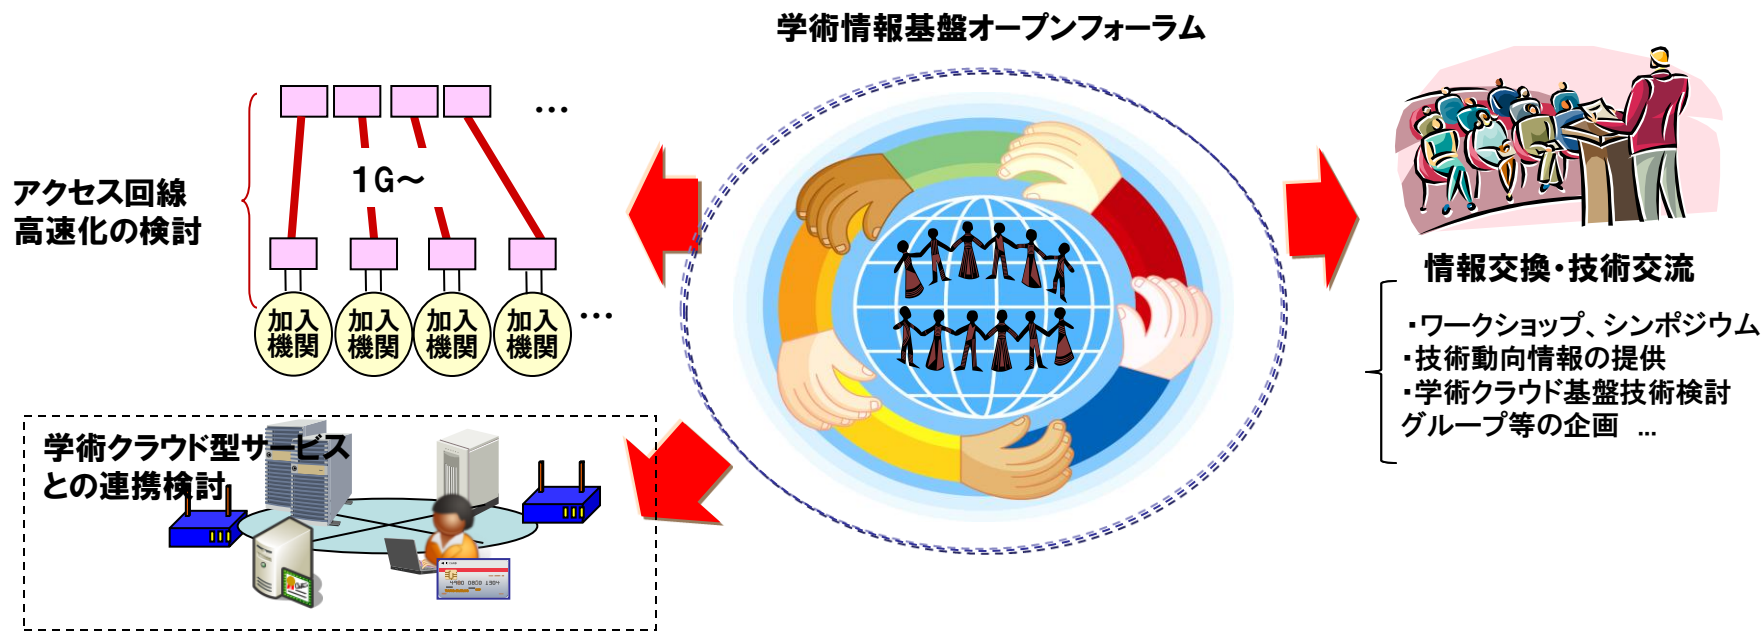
学術情報基盤オープンフォーラム

アクセス回線高速化の検討

1G～

…

加入機関 加入機関 加入機関 加入機関 …

学術クラウド型サービスとの連携検討

情報交換・技術交流

・ワークショップ、シンポジウム
・技術動向情報の提供
・学術クラウド基盤技術検討グループ等の企画 …